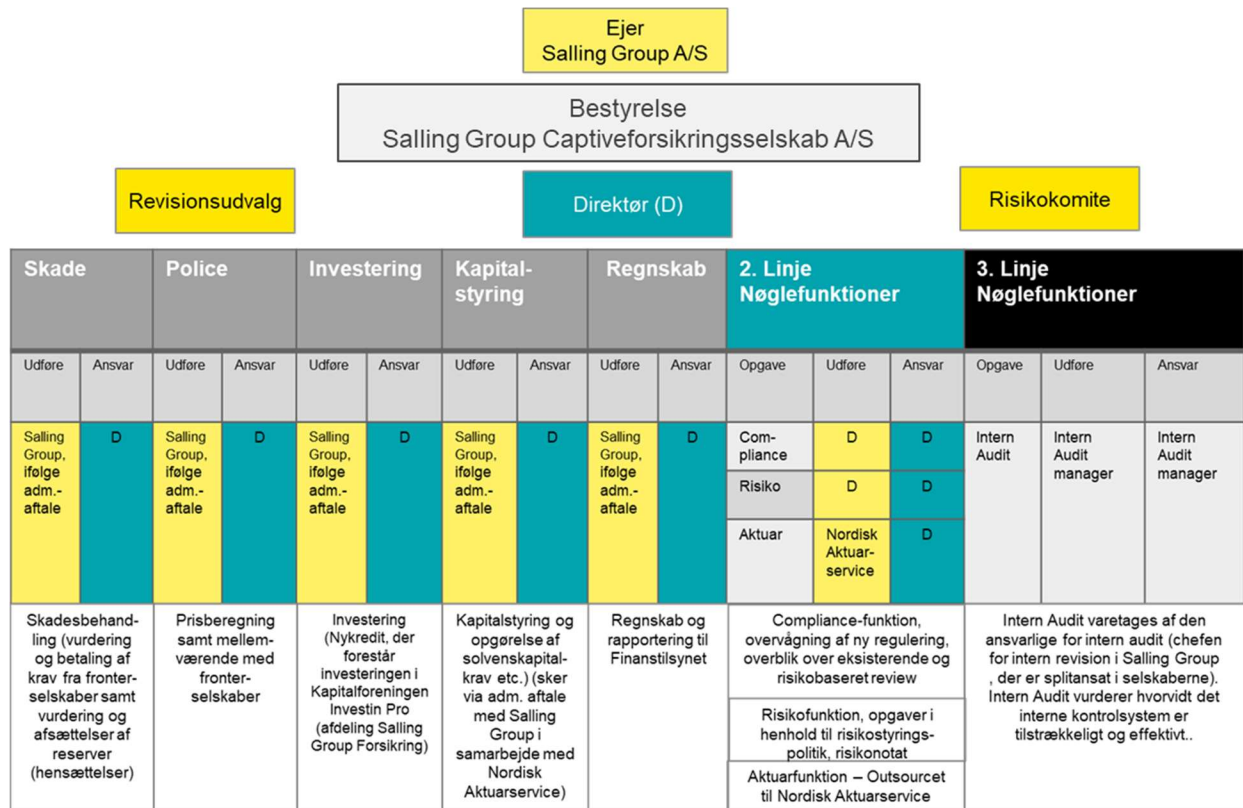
Ejer
Salling Group A/S

Bestyrelse
Salling Group Captiveforsikringsselskab A/S

Revisionsudvalg

Direktør (D)

Risikokomite

| Skade | | Police | | Investering | | Kapitalstyring | | Regnskab | | 2. Linje Nøglefunktioner | | | 3. Linje Nøglefunktioner | | |
|---|---|---|---|---|---|---|---|---|---|---|---|---|---|---|---|
| Udføre | Ansvar | Udføre | Ansvar | Udføre | Ansvar | Udføre | Ansvar | Udføre | Ansvar | Opgave | Udføre | Ansvar | Opgave | Udføre | Ansvar |
| Salling Group, ifølge adm.-aftale | D | Salling Group, ifølge adm.-aftale | D | Salling Group, ifølge adm.-aftale | D | Salling Group, ifølge adm.-aftale | D | Salling Group, ifølge adm.-aftale | D | Compliance | D | D | Intern Audit | Intern Audit manager | Intern Audit manager |
| | | | | | | | | | | Risiko | D | D | | | |
| | | | | | | | | | | Aktuar | Nordisk Aktuarservice | D | | | |

Skadesbehandling (vurdering og betaling af krav fra frontersselskaber samt vurdering og afsættelser af reserver (hensættelser)

Prisberegning samt mellemværende med frontersselskaber

Investering (Nykredit, der forestår investeringen i Kapitalforeningen Investin Pro (afdeling Salling Group Forsikring)

Kapitalstyring og opgørelse af solvenskapitalkrav etc.) (sker via adm. aftale med Salling Group i samarbejde med Nordisk Aktuarservice)

Regnskab og rapportering til Finanstilsynet

Compliance-funktion, overvågning af ny regulering, overblik over eksisterende og risikobaseret review

Risikofunktion, opgaver i henhold til risikostyringspolitik, risikonotat

Aktuarfunktion – Outsourcet til Nordisk Aktuarservice

Intern Audit varetages af den ansvarlige for intern audit (chefen for intern revision i Salling Group , der er splitansat i selskaberne). Intern Audit vurderer hvorvidt det interne kontrolsystem er tilstrækkeligt og effektivt..